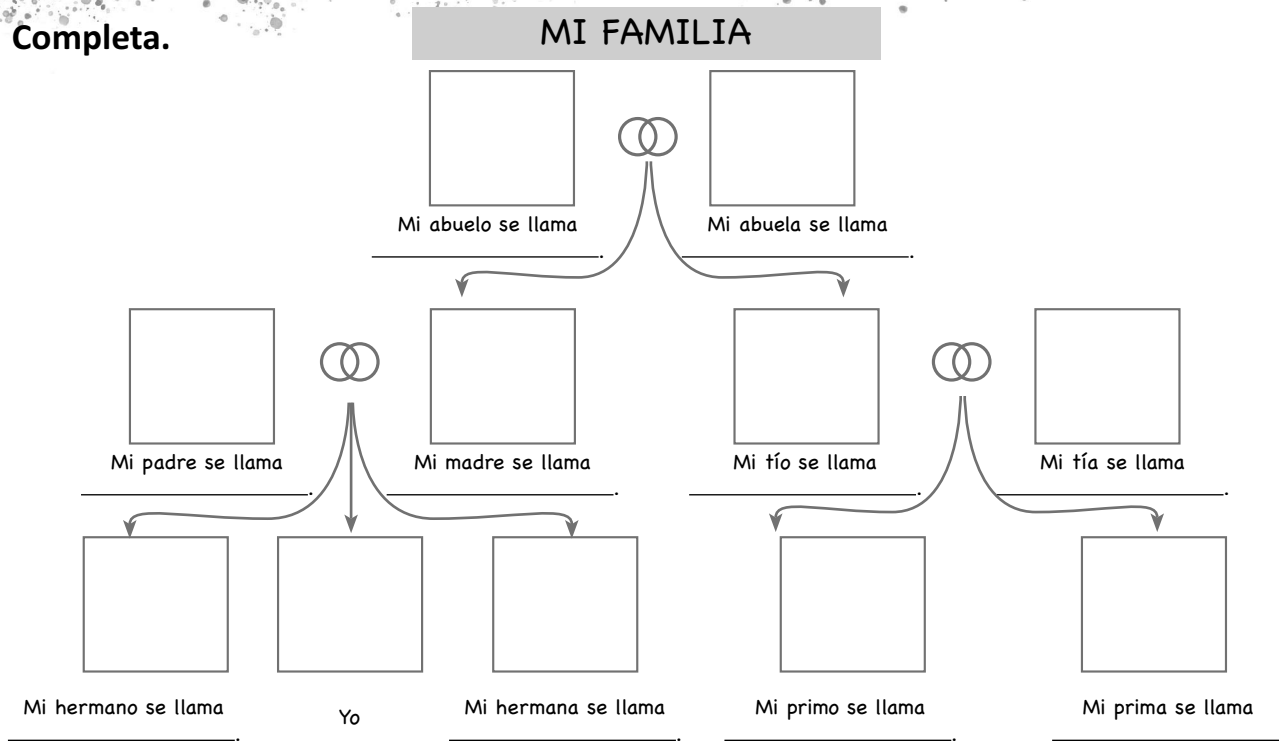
Completa.

MI FAMILIA

Mi abuelo se llama
________________.

Mi abuela se llama
________________.

Mi padre se llama
________________.

Mi madre se llama
________________.

Mi tío se llama
________________.

Mi tía se llama
________________.

Mi hermano se llama
________________.

Yo

Mi hermana se llama
________________.

Mi primo se llama
________________.

Mi prima se llama
________________